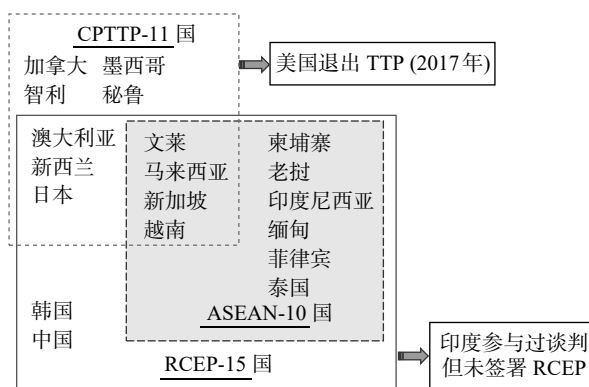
CPTTP-11 国
加拿大 墨西哥
智利 秘鲁

美国退出 TTP (2017年)

澳大利亚
新西兰
日本

文莱
马来西亚
新加坡
越南

柬埔寨
老挝
印度尼西亚
缅甸
菲律宾
泰国

ASEAN-10 国

韩国
中国

RCEP-15 国

印度参与过谈判
但未签署 RCEP